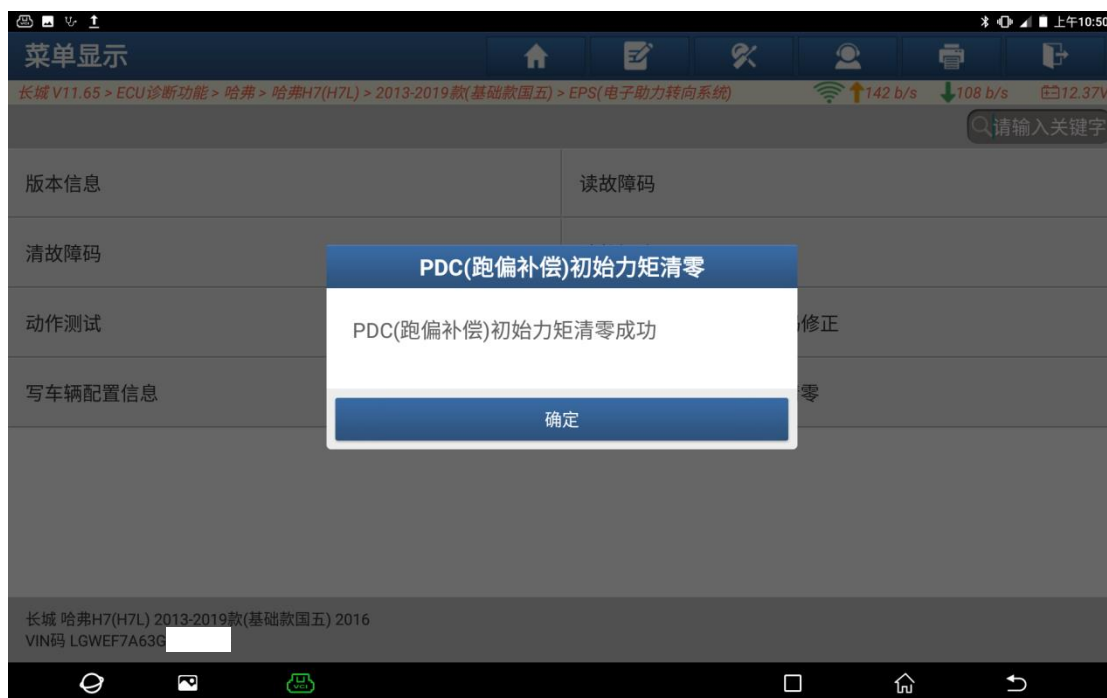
上午10:50

菜单显示

长城 V11.65 > ECU诊断功能 > 哈弗 > 哈弗H7(H7L) > 2013-2019款(基础款国五) > EPS(电子助力转向系统)

142 b/s 108 b/s 12.37V

请输入关键字

版本信息

读故障码

清故障码

动作测试

修正

写车辆配置信息

零

PDC(跑偏补偿)初始力矩清零

PDC(跑偏补偿)初始力矩清零成功

确定

长城 哈弗H7(H7L) 2013-2019款(基础款国五) 2016
VIN码 LGWEF7A63G